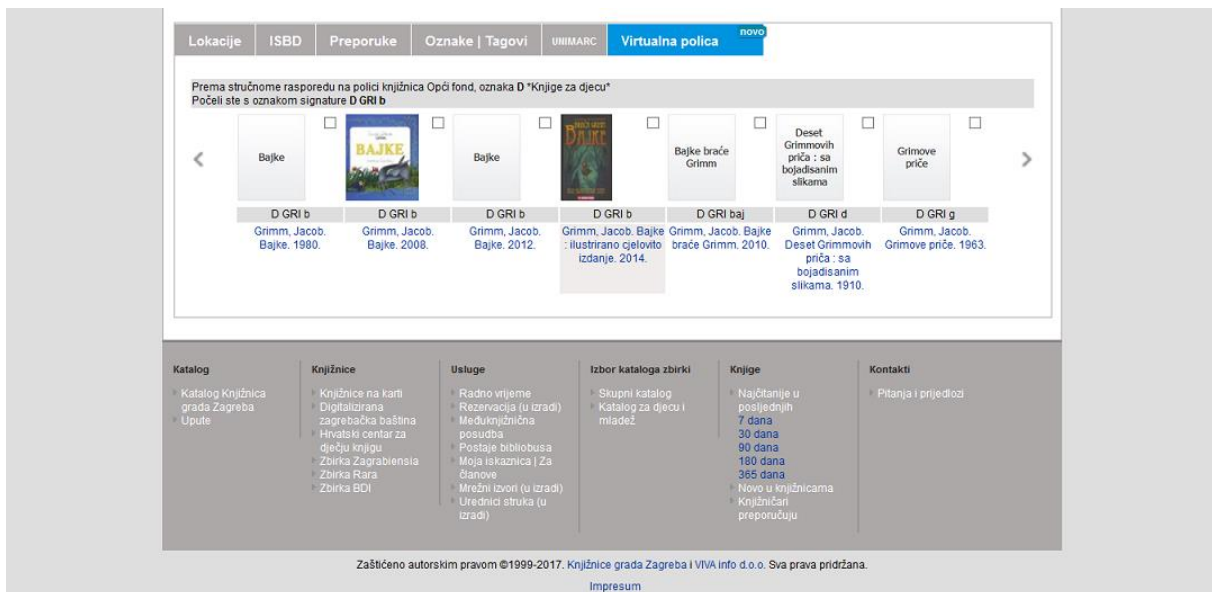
Lokacije | ISBD | Preporuke | Oznake | Tagovi | UNIMARC | Virtualna polica novo

Prema stručnome rasporedu na polici knjižnica Opći fond, oznaka **D** "Knjige za djecu"
Počeli ste s oznakom signature **D GRI b**

‹

Bajke
D GRI b
Grimm, Jacob. Bajke. 1980.

BAJKE
D GRI b
Grimm, Jacob. Bajke. 2008.

Bajke
D GRI b
Grimm, Jacob. Bajke. 2012.

BAJKE
D GRI b
Grimm, Jacob. Bajke : ilustrirano cjelovito izdanje. 2014.

Bajke braće Grimm
D GRI baj
Grimm, Jacob. Bajke braće Grimm. 2010.

Deset Grimmovih priča : sa bojadisanim slikama
D GRI d
Grimm, Jacob. Deset Grimmovih priča : sa bojadisanim slikama. 1910.

Grimove priče
D GRI g
Grimm, Jacob. Grimove priče. 1963.

›

Katalog
Katalog Knjižnica grada Zagreba
Upute

Knjižnice
Knjižnice na karti
Digitalizirana zagrebačka baština
Hrvatski centar za dječju knjigu
Zbirka Zagrabiensia
Zbirka Rara
Zbirka BDI

Usluge
Radno vrijeme
Rezervacija (u izradi)
Međuknjižnična posudba
Postaje bibliobusa
Moja iskaznica | Za članove
Mrežni izvori (u izradi)
Urednici struka (u izradi)

Izbor kataloga zbirki
Skupni katalog
Katalog za djecu i mladež

Knjige
Najčitanije u posljednjih
7 dana
30 dana
90 dana
180 dana
365 dana
Novo u knjižnicama
Knjižničari preporučuju

Kontakti
Pitanja i prijedlozi

Zaštićeno autorskim pravom ©1999-2017. Knjižnice grada Zagreba i VIVA info d.o.o. Sva prava pridržana.

Impresum